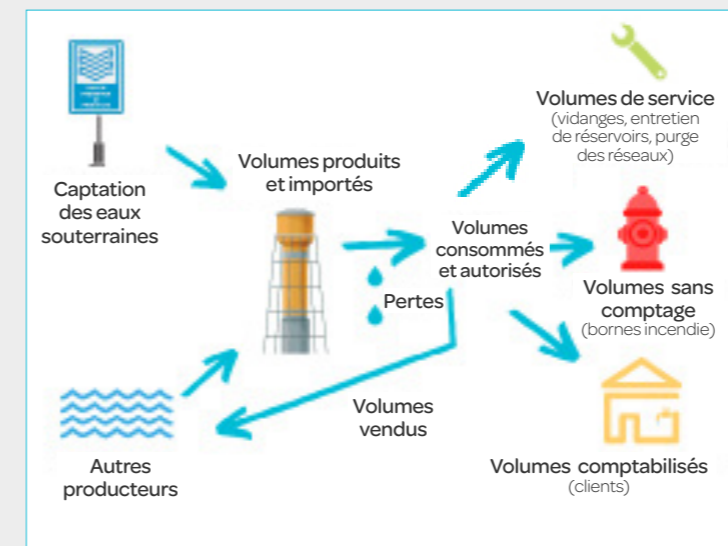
Captation des eaux souterraines

Volumes produits et importés

Pertes

Volumes consommés et autorisés

Volumes de service
(vidanges, entretien de réservoirs, purge des réseaux)

Volumes sans comptage
(bornes incendie)

Volumes comptabilisés
(clients)

Volumes vendus

Autres producteurs